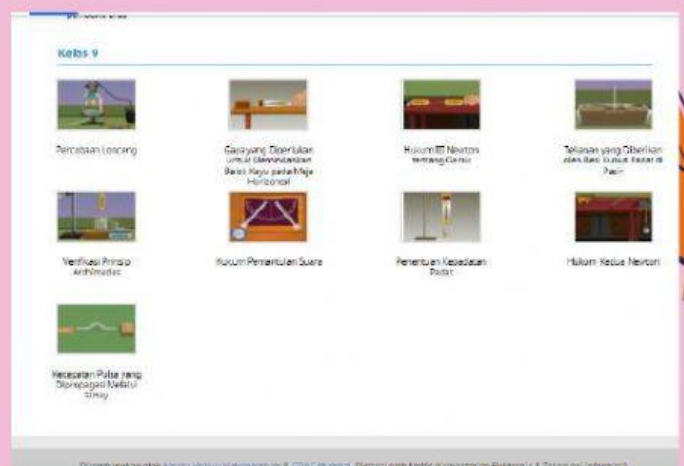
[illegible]

Kelas 9

Percobaan Lonceng

Gaya yang Diperlukan untuk Menggerakkan Balok Kayu pada Meja Horizontal

Hukum III Newton tentang Gerak

Tekanan yang Diberikan oleh Balok Kubus Padat di Pasir

Verifikasi Prinsip Archimedes

Hukum Pemantulan Suara

Penentuan Kepadatan Padat

Hukum Kedua Newton

Kecepatan Pulsa yang Dipropagasi Melalui Slinky

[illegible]